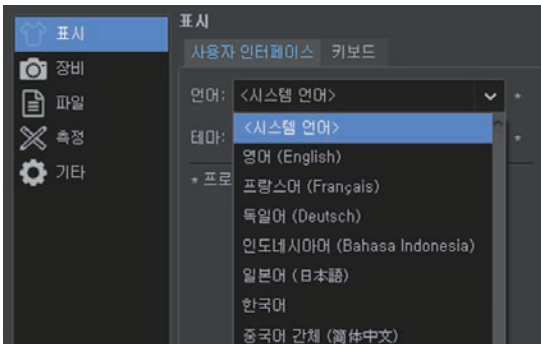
표시
장비
파일
측정
기타

표시
사용자 인터페이스 키보드

언어: <시스템 언어>
테마:
* 프로

<시스템 언어>
영어 (English)
프랑스어 (Français)
독일어 (Deutsch)
인도네시아어 (Bahasa Indonesia)
일본어 (日本語)
한국어
중국어 간체 (简体中文)